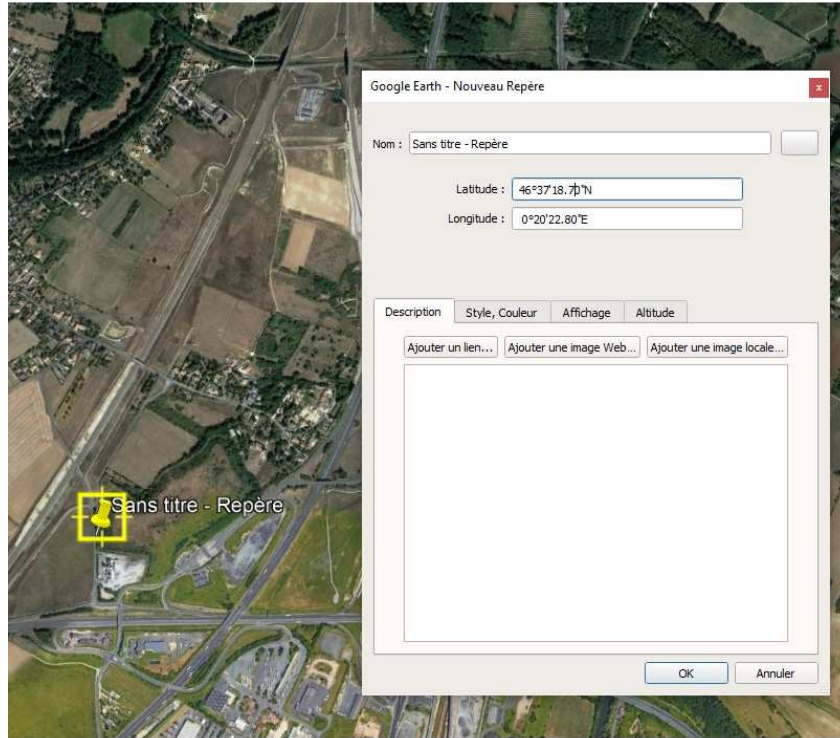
Google Earth - Nouveau Repère

x

Nom : Sans titre - Repère

Latitude : 46°37'18.70"N

Longitude : 0°20'22.80"E

Description | Style, Couleur | Affichage | Altitude

Ajouter un lien... | Ajouter une image Web... | Ajouter une image locale...

OK | Annuler

Sans titre - Repère